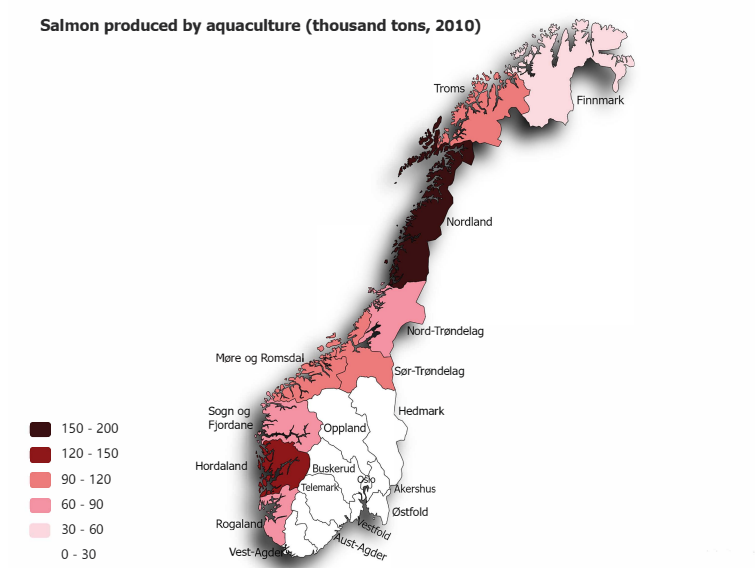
Salmon produced by aquaculture (thousand tons, 2010)

Troms
Finnmark
Nordland
Nord-Trøndelag
Møre og Romsdal
Sør-Trøndelag
Sogn og Fjordane
Hedmark
Oppland
Hordaland
Buskerud
Telemark
Oslo
Akershus
Østfold
Vestfold
Rogaland
Aust-Agder
Vest-Agder

150 - 200
120 - 150
90 - 120
60 - 90
30 - 60
0 - 30